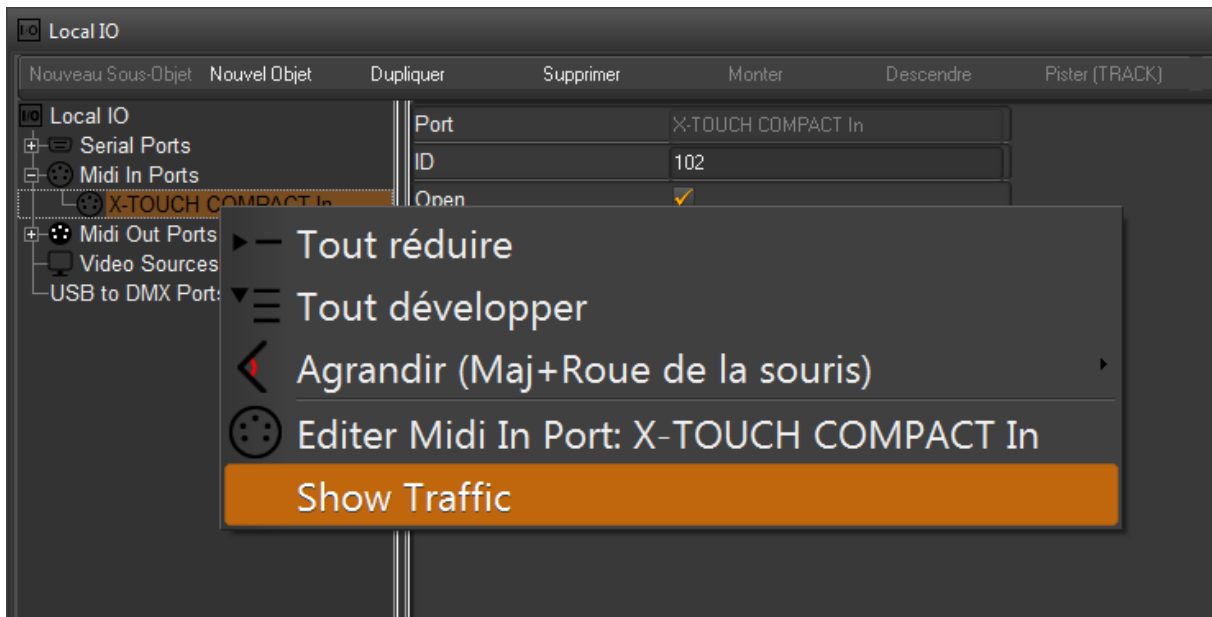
I/O Local IO

Nouveau Sous-Objet Nouvel Objet Dupliquer Supprimer Monter Descendre Pister (TRACK)

I/O Local IO
Serial Ports
Midi In Ports
X-TOUCH COMPACT In
Midi Out Ports
Video Sources
USB to DMX Ports

| Port | X-TOUCH COMPACT In |
|---|---|
| ID | 102 |
| Open | ✓ |

Tout réduire
Tout développer
Agrandir (Maj+Roue de la souris)
Editer Midi In Port: X-TOUCH COMPACT In
Show Traffic